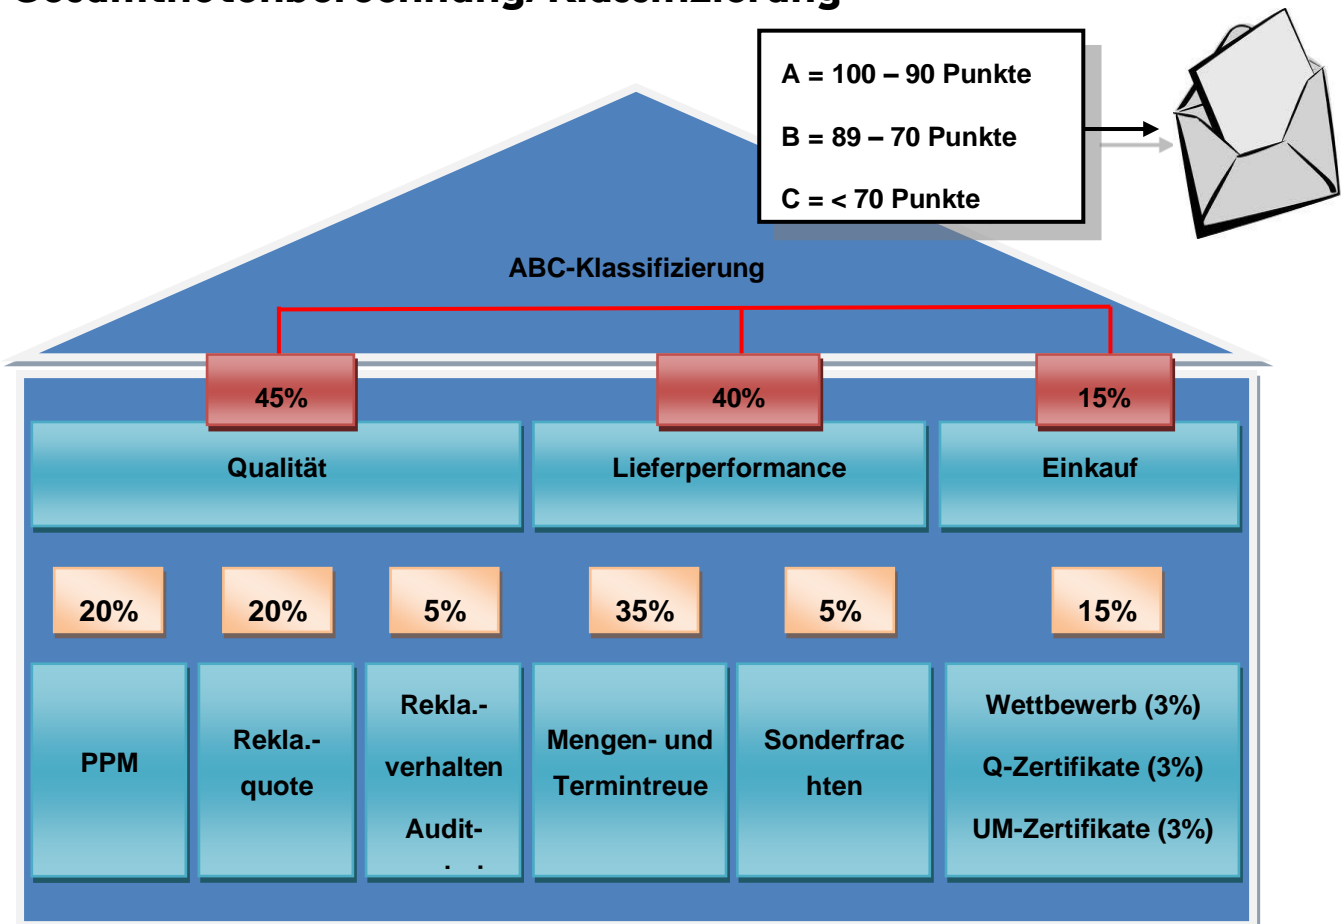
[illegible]

A = 100 – 90 Punkte

B = 89 – 70 Punkte

C = < 70 Punkte

ABC-Klassifizierung

45%

40%

15%

Qualität

Lieferperformance

Einkauf

20%

20%

5%

35%

5%

15%

PPM

Rekla.-quote

Rekla.-verhalten Audit-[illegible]

Mengen- und Termintreue

Sonderfrac hten

Wettbewerb (3%)

Q-Zertifikate (3%)

UM-Zertifikate (3%)